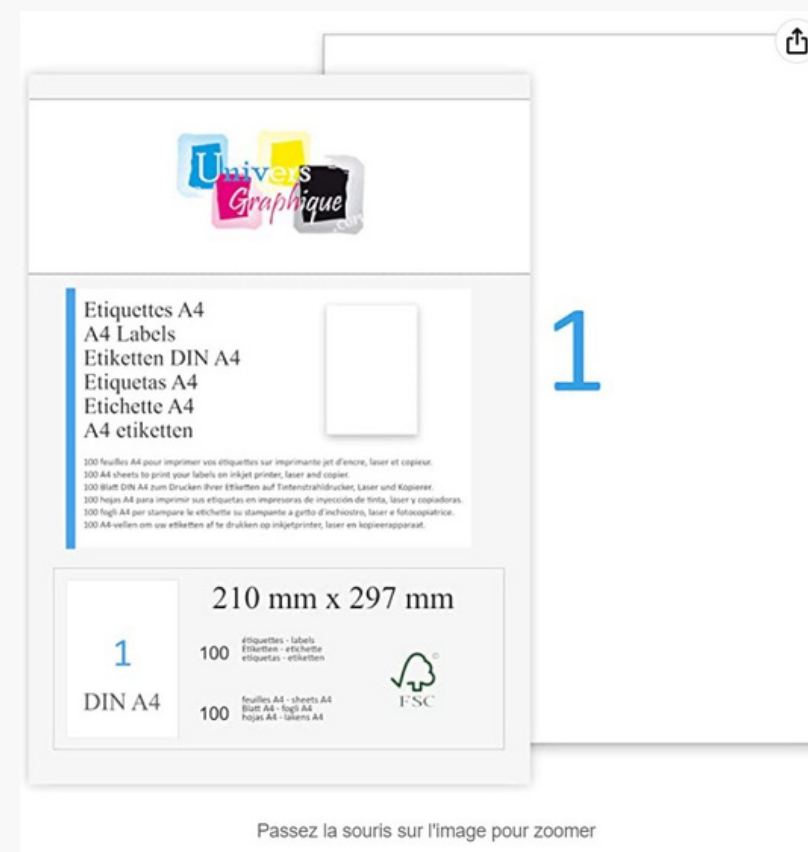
Univers Graphique .com

Etiquettes A4
A4 Labels
Etiketten DIN A4
Etiquetas A4
Etichette A4
A4 etiketten

100 feuilles A4 pour imprimer vos étiquettes sur imprimante jet d'encre, laser et copieur.
100 A4 sheets to print your labels on inkjet printer, laser and copier.
100 Blatt DIN A4 zum Drucken Ihrer Etiketten auf Tintenstrahldrucker, Laser und Kopierer.
100 hojas A4 para imprimir sus etiquetas en impresoras de inyección de tinta, láser y copiadoras.
100 fogli A4 per stampare le etichette su stampante a getto d'inchiostro, laser e fotocopiatrice.
100 A4-vellen om uw etiketten af te drukken op inkjetprinter, laser en kopieerapparaat.

1
DIN A4

210 mm x 297 mm

100 étiquettes - labels Etiketten - etichette etiquetas - etiketten

100 feuilles A4 - sheets A4 Blatt A4 - fogli A4 hojas A4 - lakens A4

FSC

1

Passez la souris sur l'image pour zoomer